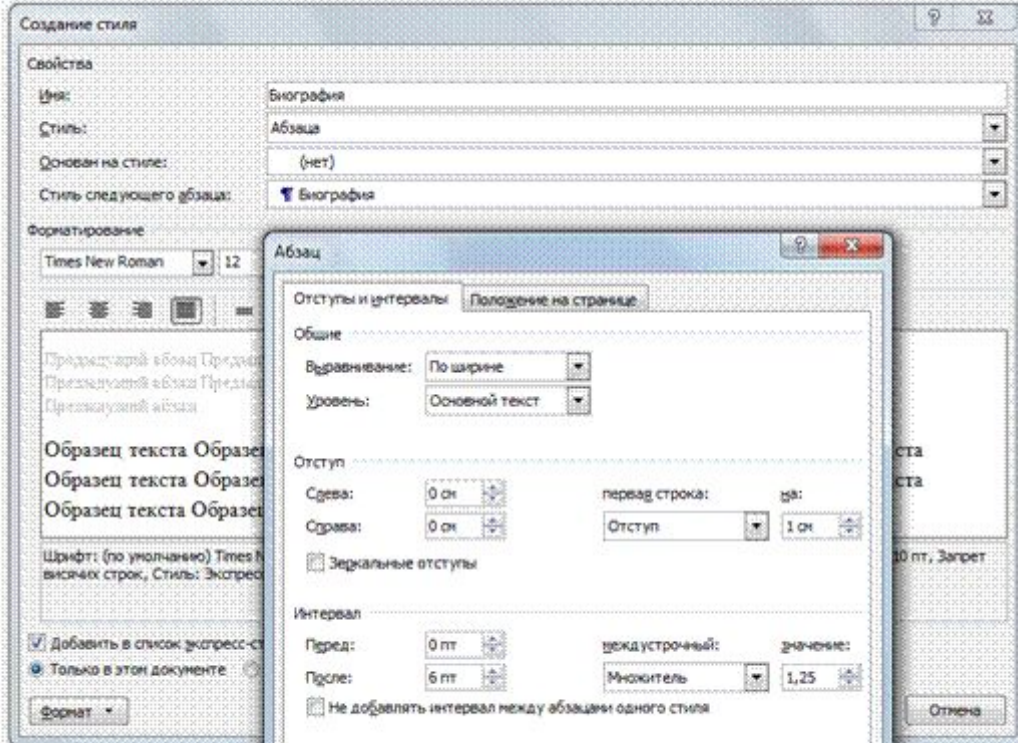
Создание стиля

Свойства

Имя: Биография

Стиль: Абзаца

Основан на стиле: (нет)

Стиль следующего абзаца: Биография

Форматирование

Times New Roman 12

Предыдущий абзац Предыд
Предыдущий абзац Предыд
Предыдущий абзац

Образец текста Образе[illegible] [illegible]ста
Образец текста Образе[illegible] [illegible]ста
Образец текста Образе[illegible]

Шрифт: (по умолчанию) Times N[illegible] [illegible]0 пт, Запрет висячих строк, Стиль: Экспрес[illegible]

Добавить в список экспресс-ст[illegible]

Только в этом документе

Формат

Отмена

Абзац

Отступы и интервалы | Положение на странице

Общие

Выравнивание: По ширине

Уровень: Основной текст

Отступ

Слева: 0 см

Справа: 0 см

первая строка: Отступ

на: 1 см

Зеркальные отступы

Интервал

Перед: 0 пт

После: 6 пт

междустрочный: Множитель

значение: 1,25

Не добавлять интервал между абзацами одного стиля